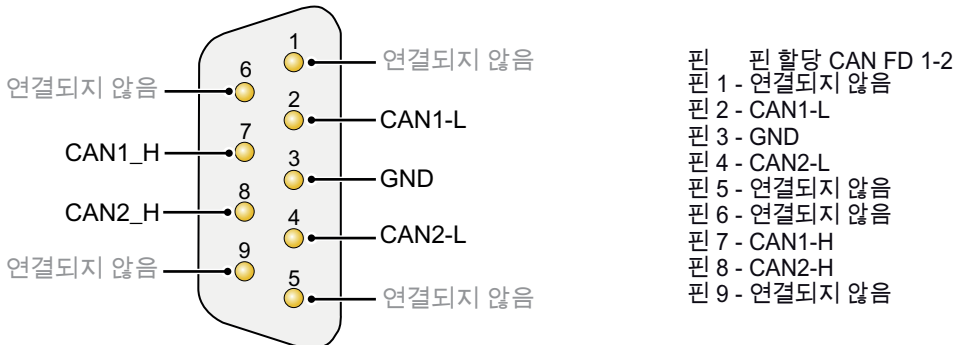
1 연결되지 않음
6 연결되지 않음
2 CAN1-L
7 CAN1_H
3 GND
8 CAN2_H
4 CAN2-L
9 연결되지 않음
5 연결되지 않음

핀 핀 할당 CAN FD 1-2
핀 1 - 연결되지 않음
핀 2 - CAN1-L
핀 3 - GND
핀 4 - CAN2-L
핀 5 - 연결되지 않음
핀 6 - 연결되지 않음
핀 7 - CAN1-H
핀 8 - CAN2-H
핀 9 - 연결되지 않음